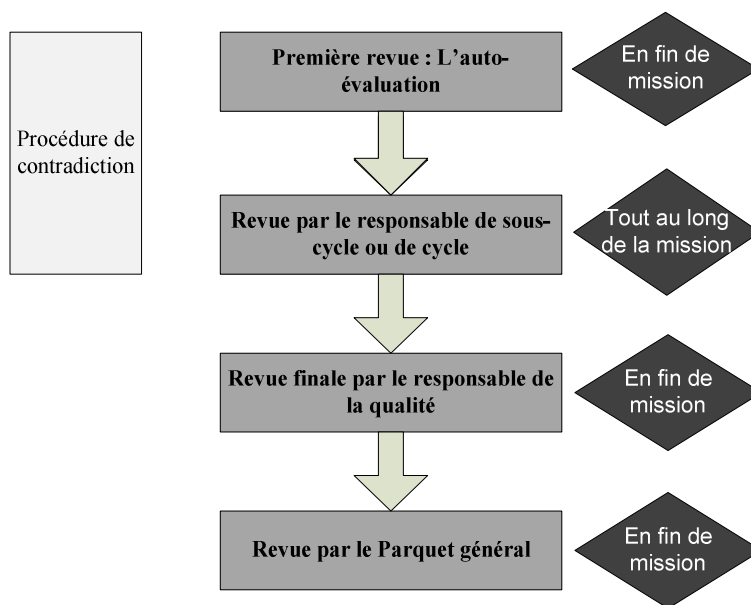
Procédure de contradiction

Première revue : L'auto-évaluation

En fin de mission

Revue par le responsable de sous-cycle ou de cycle

Tout au long de la mission

Revue finale par le responsable de la qualité

En fin de mission

Revue par le Parquet général

En fin de mission